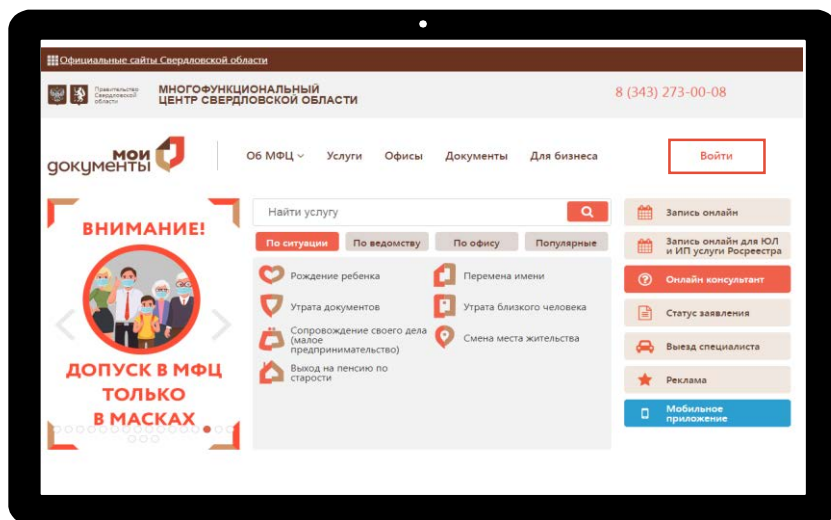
Официальные сайты Свердловской области

Правительство Свердловской области

МНОГОФУНКЦИОНАЛЬНЫЙ ЦЕНТР СВЕРДЛОВСКОЙ ОБЛАСТИ

8 (343) 273-00-08

мои документы

Об МФЦ

Услуги

Офисы

Документы

Для бизнеса

Войти

ВНИМАНИЕ!

ДОПУСК В МФЦ ТОЛЬКО В МАСКАХ

Найти услугу

По ситуации

По ведомству

По офису

Популярные

Рождение ребенка

Перемена имени

Утрата документов

Утрата близкого человека

Сопровождение своего дела (малое предпринимательство)

Смена места жительства

Выход на пенсию по старости

Запись онлайн

Запись онлайн для ЮЛ и ИП услуги Росреестра

Онлайн консультант

Статус заявления

Выезд специалиста

Реклама

Мобильное приложение